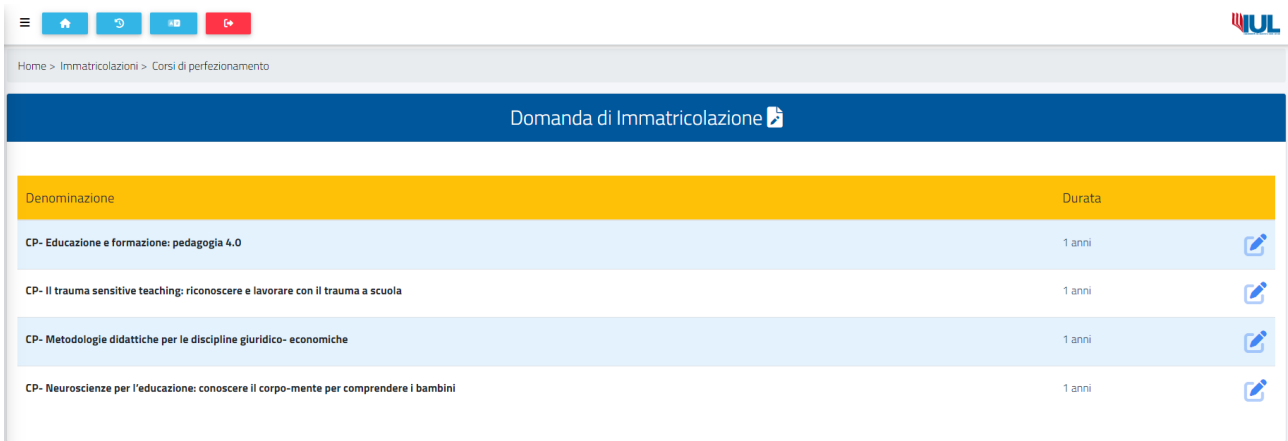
IUL

Home > Immatricolazioni > Corsi di perfezionamento

Domanda di Immatricolazione

| Denominazione | Durata |
|---|---|
| CP- Educazione e formazione: pedagogia 4.0 | 1 anni |
| CP- Il trauma sensitive teaching: riconoscere e lavorare con il trauma a scuola | 1 anni |
| CP- Metodologie didattiche per le discipline giuridico- economiche | 1 anni |
| CP- Neuroscienze per l'educazione: conoscere il corpo-mente per comprendere i bambini | 1 anni |